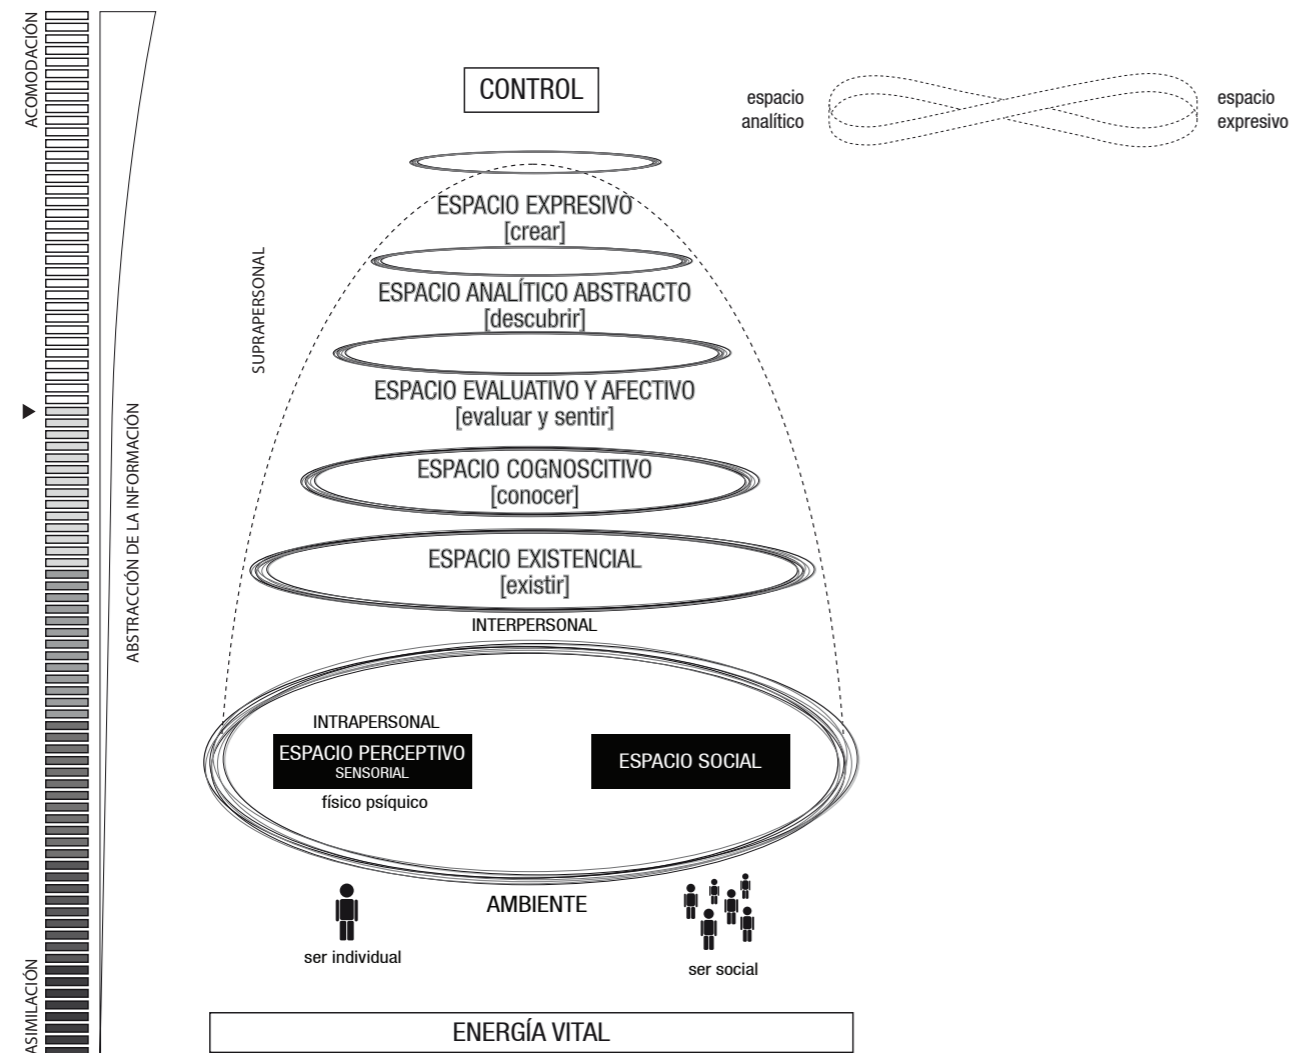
ACOMODACIÓN

ASIMILACIÓN

ABSTRACCIÓN DE LA INFORMACIÓN

CONTROL

espacio analítico

espacio expresivo

SUPRAPERSONAL

ESPACIO EXPRESIVO
[crear]

ESPACIO ANALÍTICO ABSTRACTO
[descubrir]

ESPACIO EVALUATIVO Y AFECTIVO
[evaluar y sentir]

ESPACIO COGNOSCITIVO
[conocer]

ESPACIO EXISTENCIAL
[existir]

INTERPERSONAL

INTRAPERSONAL

ESPACIO PERCEPTIVO
SENSORIAL

físico psíquico

ESPACIO SOCIAL

AMBIENTE

ser individual

ser social

ENERGÍA VITAL